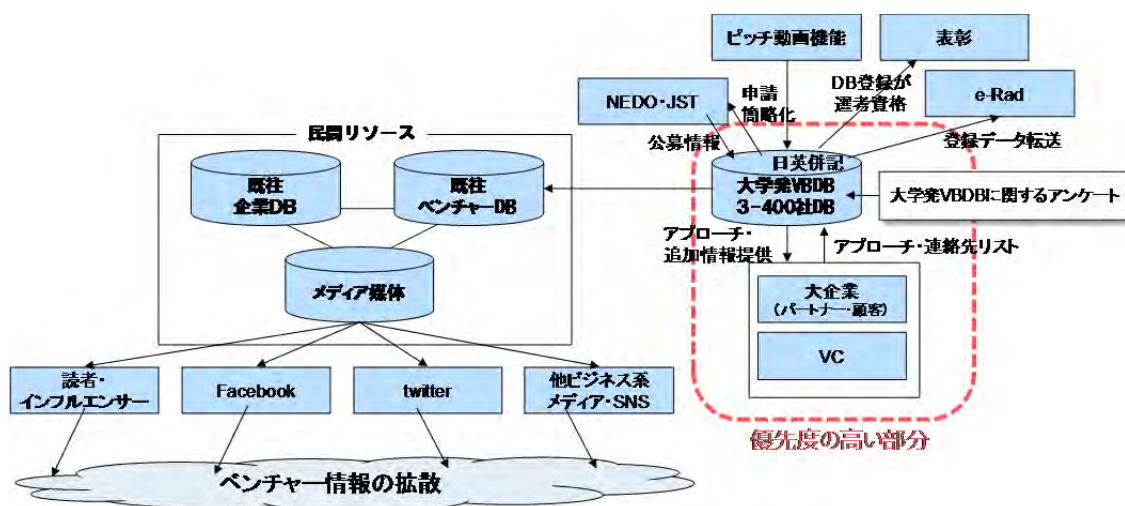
ピッチ動画機能

表彰

NEDO・JST

申請簡略化

DB登録が運者資格

e-Rad

民間リソース

公募情報

日英併記
大学発VBDB
3-400社DB

登録データ転送

既往企業DB

既往ベンチャーDB

大学発VBDBに関するアンケート

アプローチ・追加情報提供

アプローチ・連絡先リスト

メディア媒体

大企業
(パートナー・顧客)

VC

読者・インフルエンサー

Facebook

twitter

他ビジネス系メディア・SNS

優先度の高い部分

ベンチャー情報の拡散